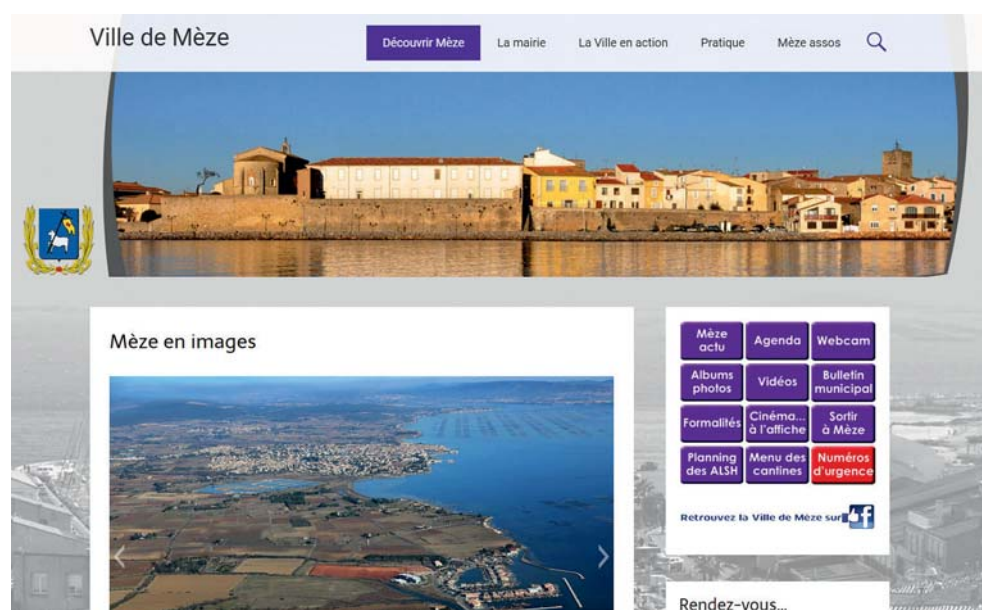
Ville de Mèze

Découvrir Mèze La mairie La Ville en action Pratique Mèze assos

Mèze en images

Mèze actu
Agenda
Webcam
Albums photos
Vidéos
Bulletin municipal
Formalités
Cinéma... à l'affiche
Sortir à Mèze
Planning des ALSH
Menu des cantines
Numéros d'urgence

Retrouvez la Ville de Mèze sur f

Rendez-vous...